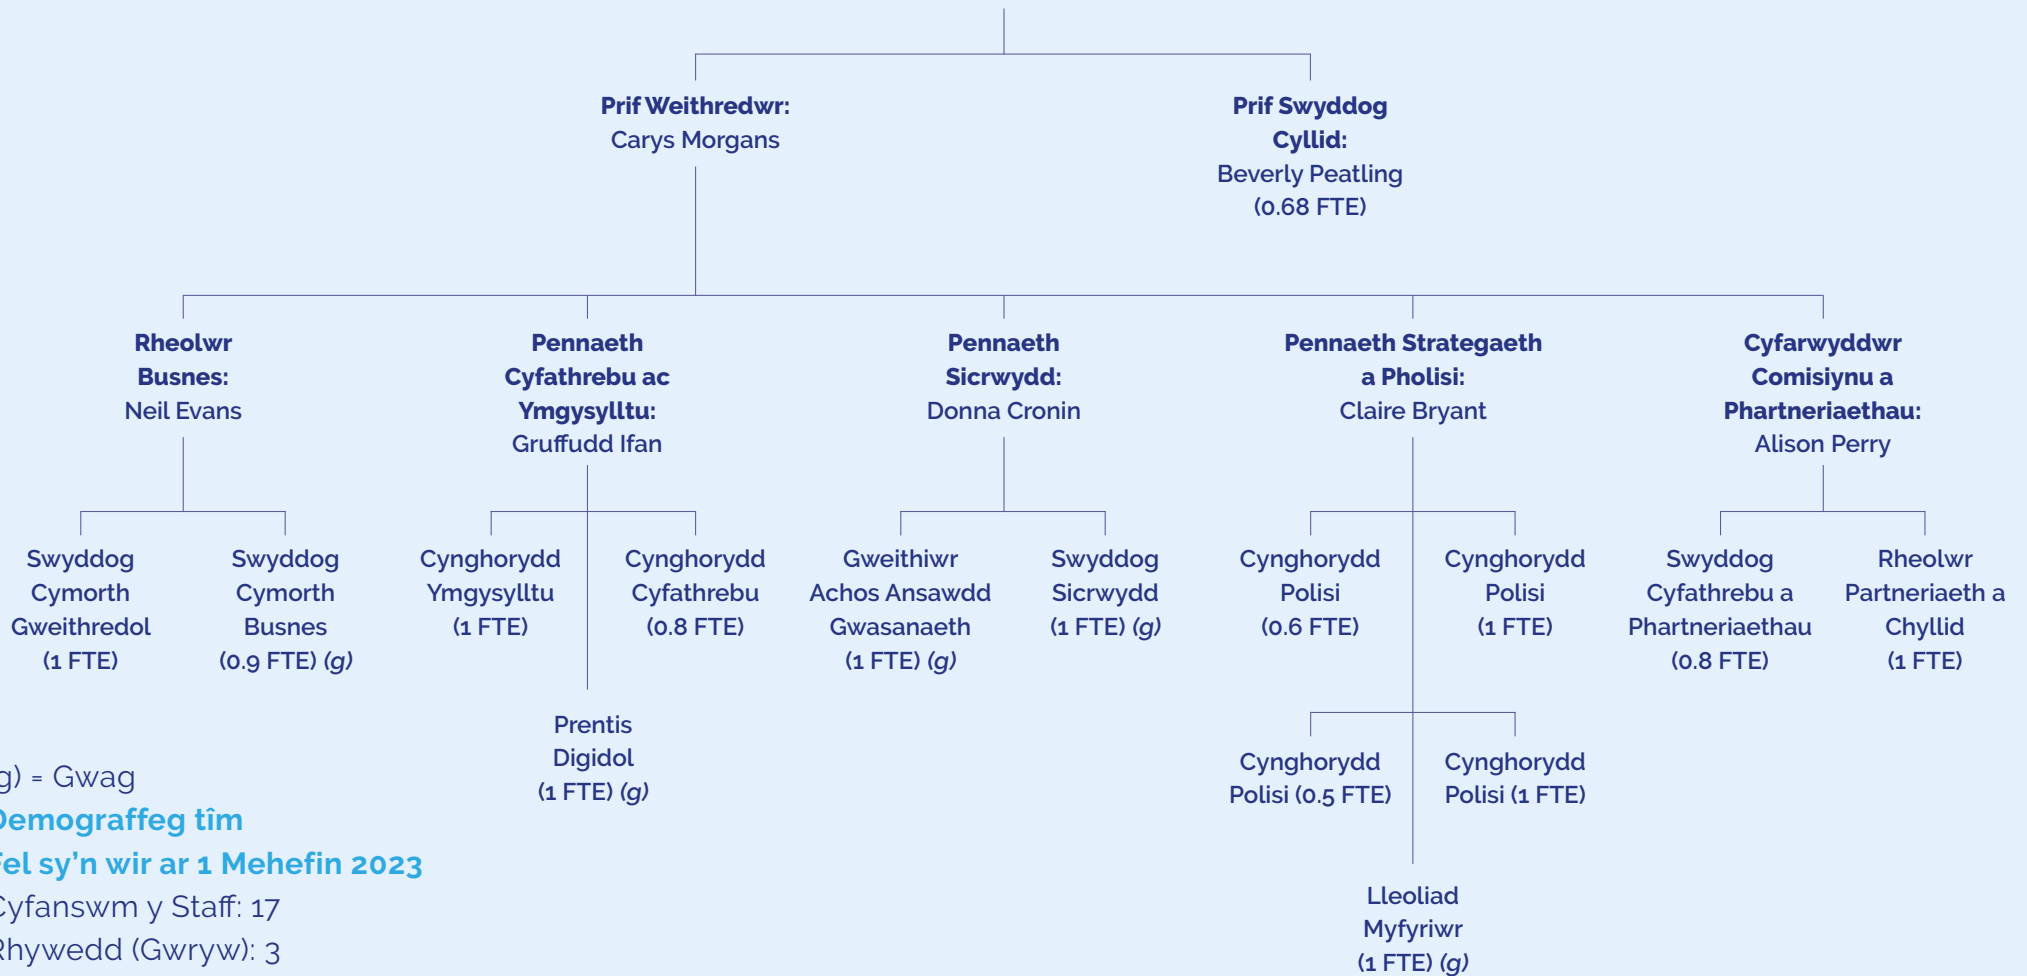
**Prif Weithredwr:**
Carys Morgans

**Prif Swyddog Cyllid:**
Beverly Peatling
(0.68 FTE)

**Rheolwr Busnes:**
Neil Evans

**Pennaeth Cyfathrebu ac Ymgysylltu:**
Gruffudd Ifan

**Pennaeth Sicrwydd:**
Donna Cronin

**Pennaeth Strategaeth a Pholisi:**
Claire Bryant

**Cyfarwyddwr Comisiynu a Phartneriaethau:**
Alison Perry

Swyddog Cymorth Gweithredol
(1 FTE)

Swyddog Cymorth Busnes
(0.9 FTE) *(g)*

Cynghorydd Ymgysylltu
(1 FTE)

Cynghorydd Cyfathrebu
(0.8 FTE)

Prentis Digidol
(1 FTE) *(g)*

Gweithiwr Achos Ansawdd Gwasanaeth
(1 FTE) *(g)*

Swyddog Sicrwydd
(1 FTE) *(g)*

Cynghorydd Polisi
(0.6 FTE)

Cynghorydd Polisi
(1 FTE)

Cynghorydd Polisi (0.5 FTE)

Cynghorydd Polisi (1 FTE)

Lleoliad Myfyriwr
(1 FTE) *(g)*

Swyddog Cyfathrebu a Phartneriaethau
(0.8 FTE)

Rheolwr Partneriaeth a Chyllid
(1 FTE)

g) = Gwag
**Demograffeg tîm**
**fel sy'n wir ar 1 Mehefin 2023**
Cyfanswm y Staff: 17
Rhywedd (Gwryw): 3